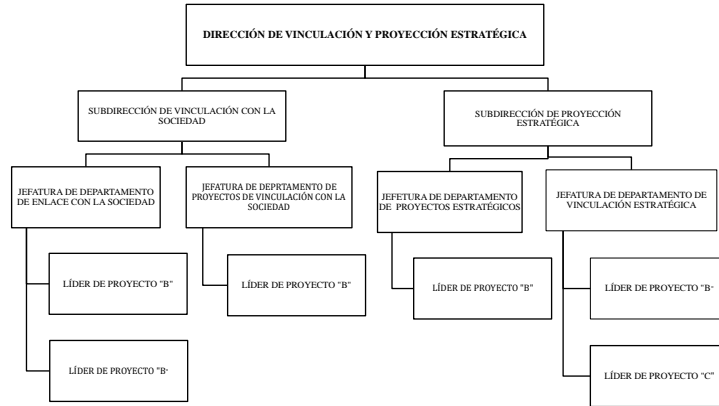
DIRECCIÓN DE VINCULACIÓN Y PROYECCIÓN ESTRATÉGICA

SUBDIRECCIÓN DE VINCULACIÓN CON LA SOCIEDAD

SUBDIRECCIÓN DE PROYECCIÓN ESTRATÉGICA

JEFATURA DE DEPARTAMENTO DE ENLACE CON LA SOCIEDAD

JEFATURA DE DEPRTAMENTO DE PROYECTOS DE VINCULACIÓN CON LA SOCIEDAD

JEFETURA DE DEPARTAMENTO DE PROYECTOS ESTRATÉGICOS

JEFATURA DE DEPARTAMENTO DE VINCULACIÓN ESTRATÉGICA

LÍDER DE PROYECTO "B"

LÍDER DE PROYECTO "B"

LÍDER DE PROYECTO "B"

LÍDER DE PROYECTO "B"

LÍDER DE PROYECTO "B"

LÍDER DE PROYECTO "C"